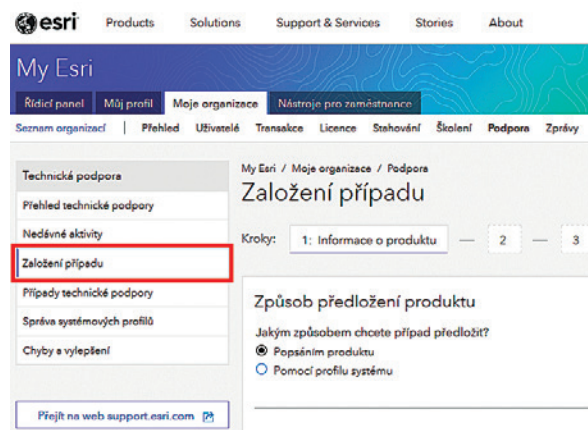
esri Products Solutions Support & Services Stories About

My Esri

Řídicí panel Můj profil Moje organizace Nástroje pro zaměstnance

Seznam organizací | Přehled Uživatelé Transakce Licence Stahování Školení Podpora Zprávy

Technická podpora
Přehled technické podpory
Nedávné aktivity
Založení případu
Případy technické podpory
Správa systémových profilů
Chyby a vylepšení

Přejít na web support.esri.com

My Esri / Moje organizace / Podpora

Založení případu

Kroky: 1: Informace o produktu — 2 — 3

Způsob předložení produktu

Jakým způsobem chcete případ předložit?
Popsáním produktu
Pomocí profilu systému